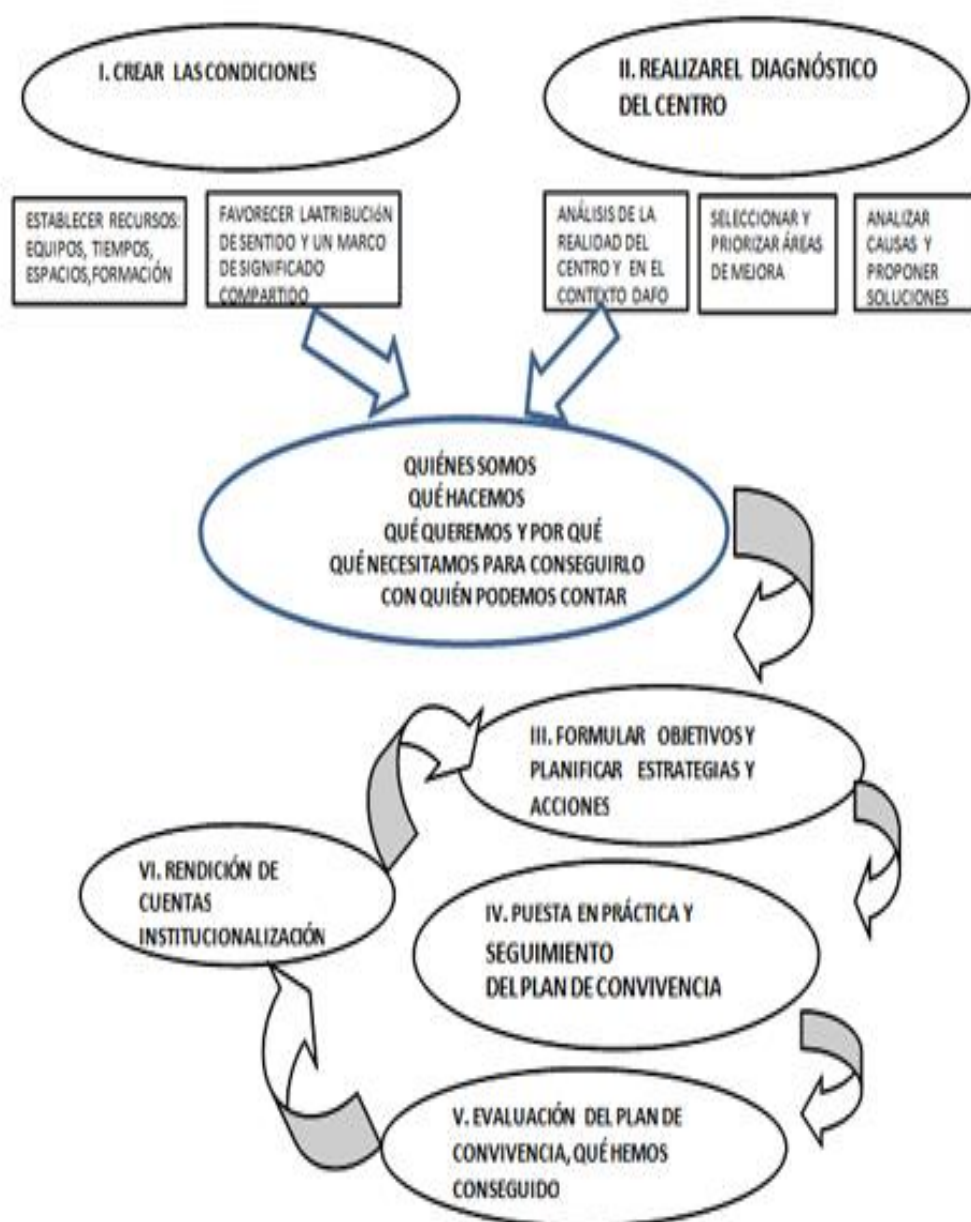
I. CREAR LAS CONDICIONES

II. REALIZAREL DIAGNÓSTICO DEL CENTRO

ESTABLECER RECURSOS: EQUIPOS, TIEMPOS, ESPACIOS, FORMACIÓN

FAVORECER LAATRIBUCIÓN DE SENTIDO Y UN MARCO DE SIGNIFICADO COMPARTIDO

ANÁLISIS DE LA REALIDAD DEL CENTRO Y EN EL CONTEXTO DAFO

SELECCIONAR Y PRIORIZAR ÁREAS DE MEJORA

ANALIZAR CAUSAS Y PROPONER SOLUCIONES

QUIÉNES SOMOS
QUÉ HACEMOS
QUÉ QUEREMOS Y POR QUÉ
QUÉ NECESITAMOS PARA CONSEGUIRLO
CON QUIÉN PODEMOS CONTAR

III. FORMULAR OBJETIVOS Y PLANIFICAR ESTRATEGIAS Y ACCIONES

VI. RENDICIÓN DE CUENTAS INSTITUCIONALIZACIÓN

IV. PUESTA EN PRÁCTICA Y SEGUIMIENTO DEL PLAN DE CONVIVENCIA

V. EVALUACIÓN DEL PLAN DE CONVIVENCIA, QUÉ HEMOS CONSEGUIDO